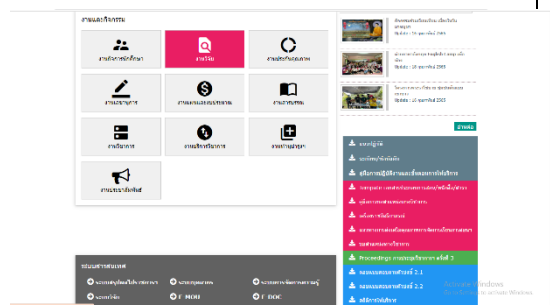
งานและกิจกรรม

งานกิจการนักศึกษา

งานวิจัย

งานประกันคุณภาพ

งานวิชาการ

งานแผนและงบประมาณ

งานสารบรรณ

งานพัสดุ

งานบริหารทั่วไป

งานบริการวิชาการ

งานประชาสัมพันธ์

อ่านต่อ

ระบบสารสนเทศ

E-MOU

E-DOC

Proceedings การประชุมวิชาการ ครั้งที่ 2

Activate Windows
Go to Settings to activate Windows.